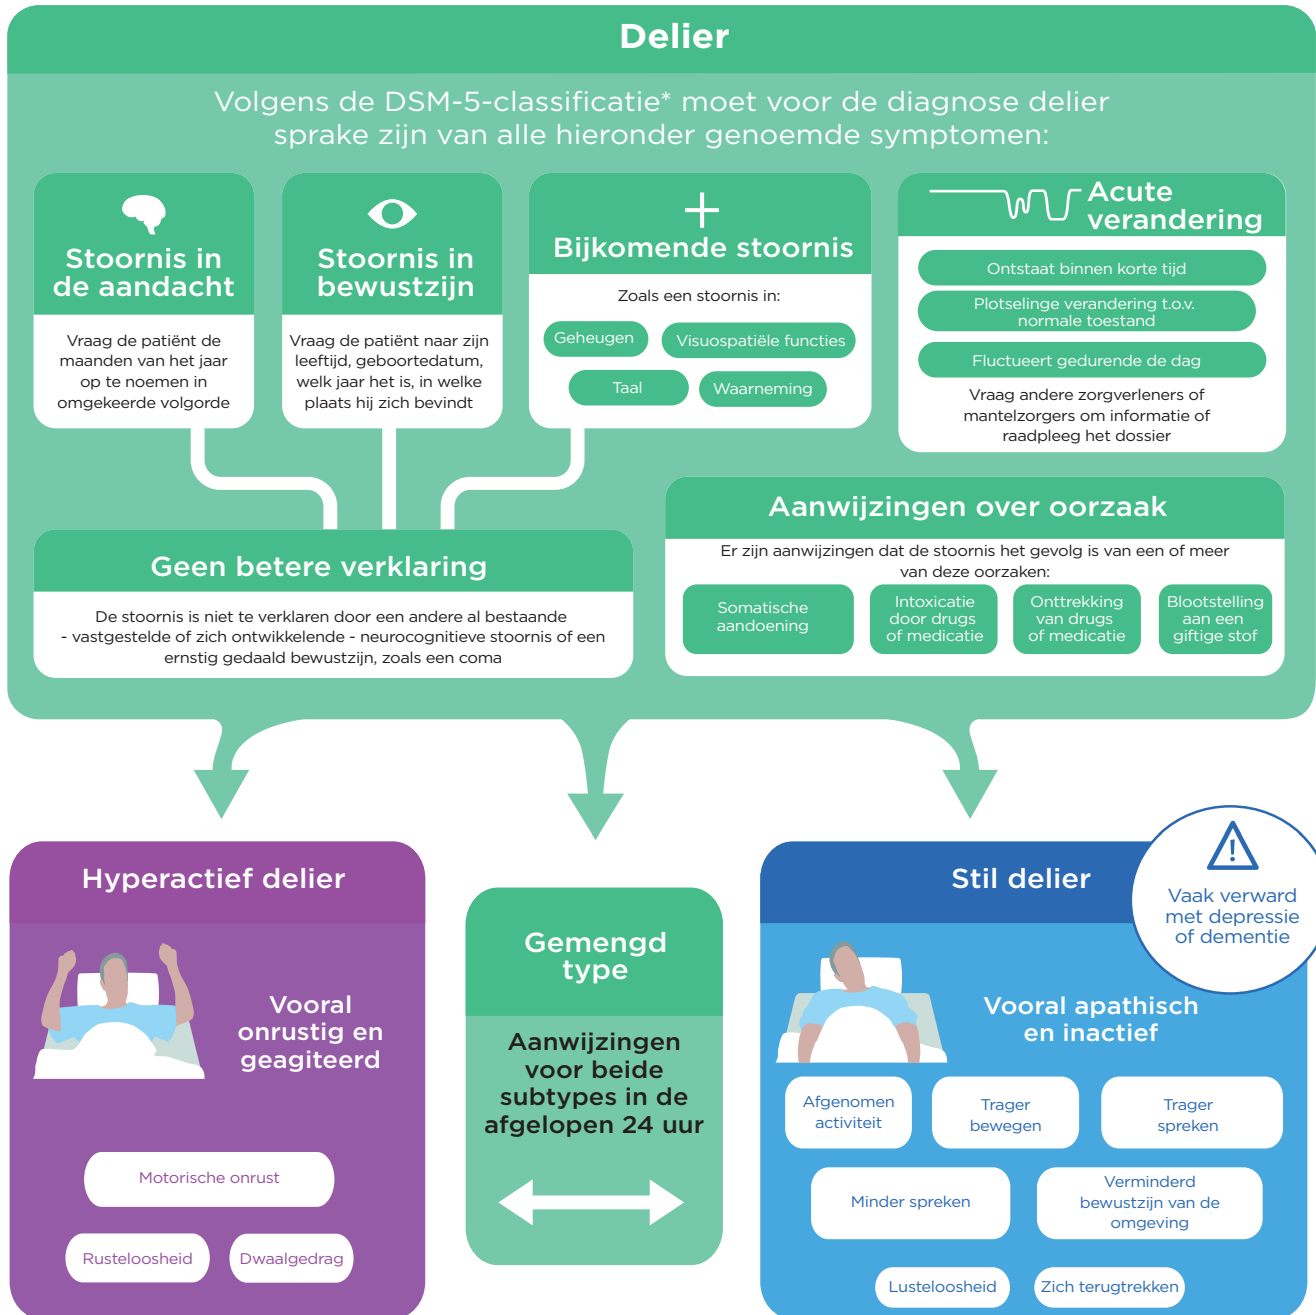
Delier

Volgens de DSM-5-classificatie* moet voor de diagnose delier sprake zijn van alle hieronder genoemde symptomen:

Stoornis in de aandacht

Vraag de patiënt de maanden van het jaar op te noemen in omgekeerde volgorde

Stoornis in bewustzijn

Vraag de patiënt naar zijn leeftijd, geboortedatum, welk jaar het is, in welke plaats hij zich bevindt

Bijkomende stoornis

Zoals een stoornis in:

Geheugen

Visuospatiële functies

Taal

Waarneming

Acute verandering

Ontstaat binnen korte tijd

Plotselinge verandering t.o.v. normale toestand

Fluctueert gedurende de dag

Vraag andere zorgverleners of mantelzorgers om informatie of raadpleeg het dossier

Geen betere verklaring

De stoornis is niet te verklaren door een andere al bestaande - vastgestelde of zich ontwikkelende - neurocognitieve stoornis of een ernstig gedaald bewustzijn, zoals een coma

Aanwijzingen over oorzaak

Er zijn aanwijzingen dat de stoornis het gevolg is van een of meer van deze oorzaken:

Somatische aandoening

Intoxicatie door drugs of medicatie

Onttrekking van drugs of medicatie

Blootstelling aan een giftige stof

Hyperactief delier

Vooral onrustig en geagiteerd

Motorische onrust

Rusteloosheid

Dwaalgedrag

Gemengd type

Aanwijzingen voor beide subtypes in de afgelopen 24 uur

Stil delier

Vaak verward met depressie of dementie

Vooral apathisch en inactief

Afgenomen activiteit

Trager bewegen

Trager spreken

Minder spreken

Verminderd bewustzijn van de omgeving

Lusteloosheid

Zich terugtrekken